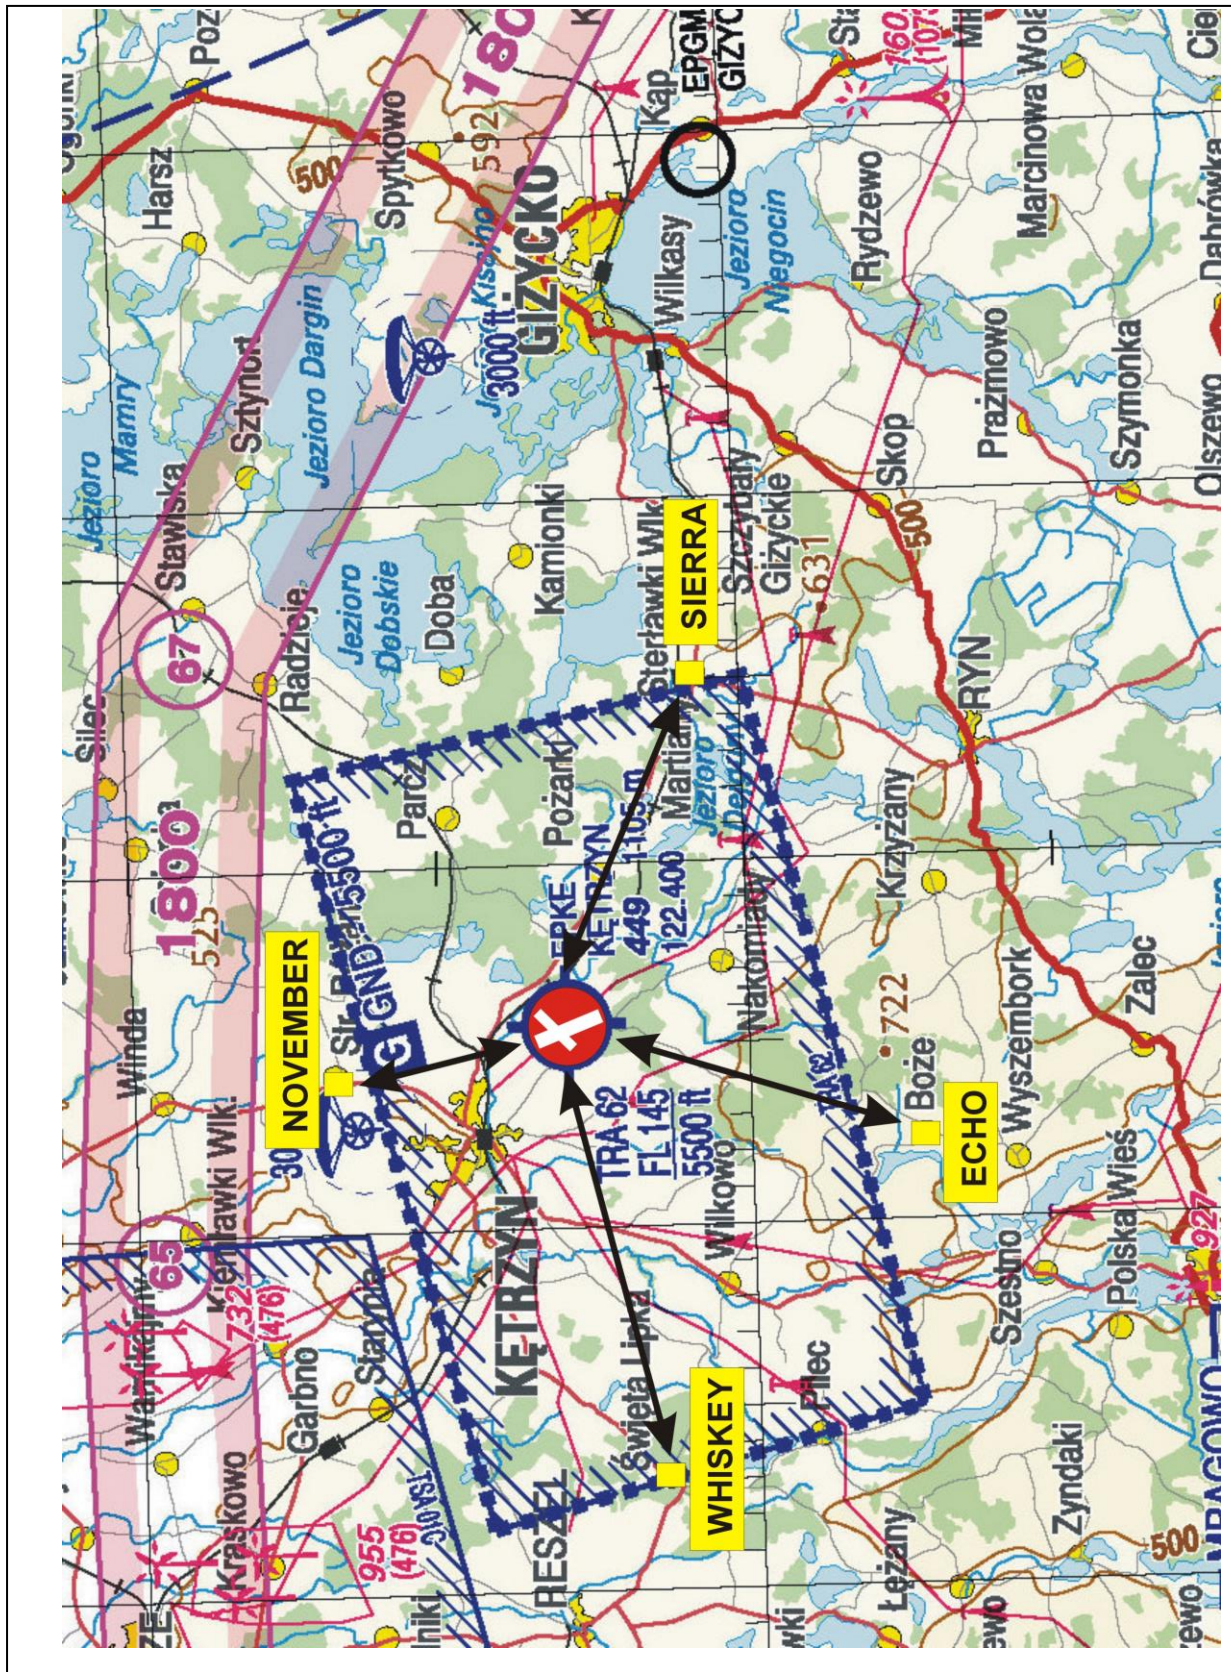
Poz
Harsz
500
Spytkowo
592
180
Kap
EPGM
GIZYC
GIZYCKO
Kisajno
3000 ft
Wilkasy
Jezioro Niegocin
Rydzewo
Marcinowa Wola
Jezioro Mamry
Sztynort
Jezioro Dargin
Stawiska
Jezioro
Kamionki
SIERRA
Sterławki Wlk
Szczybały Giżyckie
631
Skop
500
Prażmowo
Szymonka
Olszewo
67
Radzieje
Jezioro Dobskie
Doba
Pozarki
Martiany
Jezioro Dejguny
RYN
Silec
1800
525
Parcz
GND - 5500 ft
EPKE
KĘTRZYN
449
122.400
1105 ft
Nakomiady
Krzyżany
722
Boże
ECHO
Wyszembork
Zalec
NOVEMBER
Winda
Str. Pr.
30
TRA 62
FL 145
5500 ft
Wilkowo
65
Kiemławki Wlk.
732
(476)
Stawnica
Garbno
KĘTRZYN
Święta Lipka
WHISKEY
Pilec
Szestno
Polska Wieś
927
Warnkajmy
Kraskowo
955
(476)
RESZEL
Łężany
Zyndaki
500
MRAGOWO